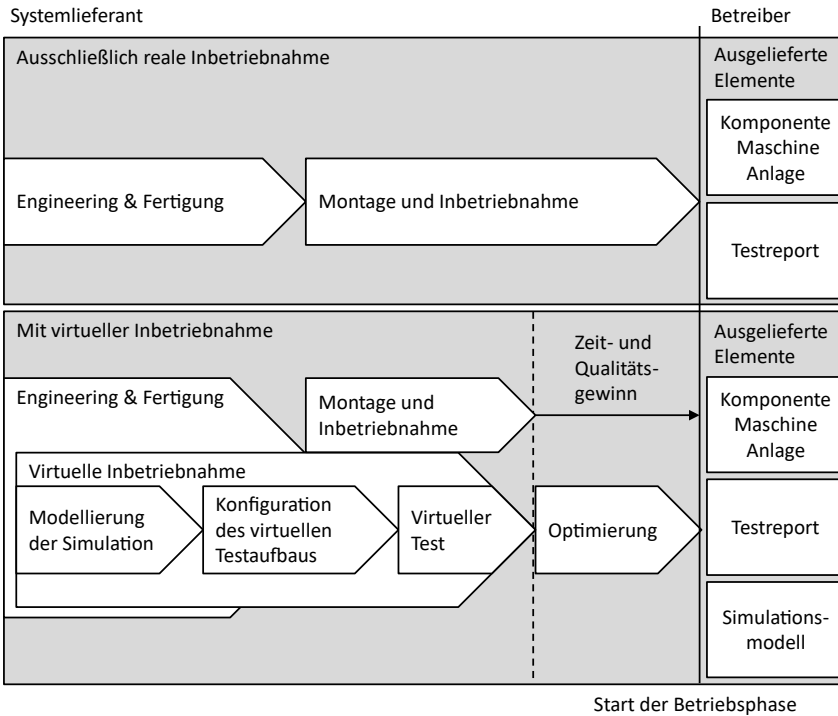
Systemlieferant

Betreiber

Ausschließlich reale Inbetriebnahme

Ausgelieferte Elemente

Engineering & Fertigung

Montage und Inbetriebnahme

Komponente Maschine Anlage

Testreport

Mit virtueller Inbetriebnahme

Zeit- und Qualitätsgewinn

Ausgelieferte Elemente

Engineering & Fertigung

Montage und Inbetriebnahme

Komponente Maschine Anlage

Virtuelle Inbetriebnahme

Modellierung der Simulation

Konfiguration des virtuellen Testaufbaus

Virtueller Test

Optimierung

Testreport

Simulationsmodell

Start der Betriebsphase